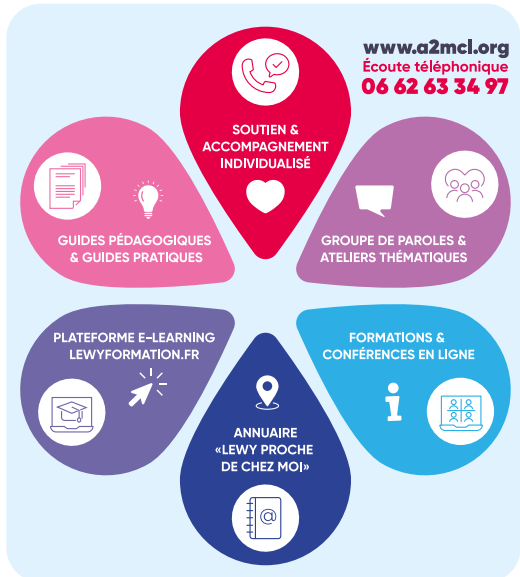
www.a2mcl.org
Écoute téléphonique
06 62 63 34 97

SOUTIEN & ACCOMPAGNEMENT INDIVIDUALISÉ

GUIDES PÉDAGOGIQUES & GUIDES PRATIQUES

GROUPE DE PAROLES & ATELIERS THÉMATIQUES

PLATEFORME E-LEARNING LEWYFORMATION.FR

FORMATIONS & CONFÉRENCES EN LIGNE

ANNUAIRE «LEWY PROCHE DE CHEZ MOI»